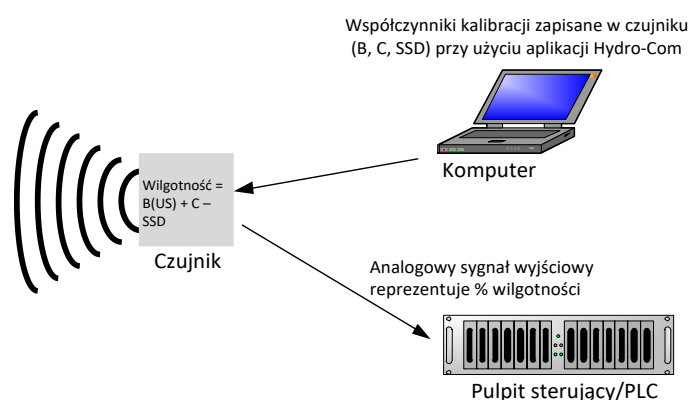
Współczynniki kalibracji zapisane w czujniku (B, C, SSD) przy użyciu aplikacji Hydro-Com

Komputer

Wilgotność = B(US) + C – SSD

Czujnik

Analogowy sygnał wyjściowy reprezentuje % wilgotności

Pulpit sterujący/PLC